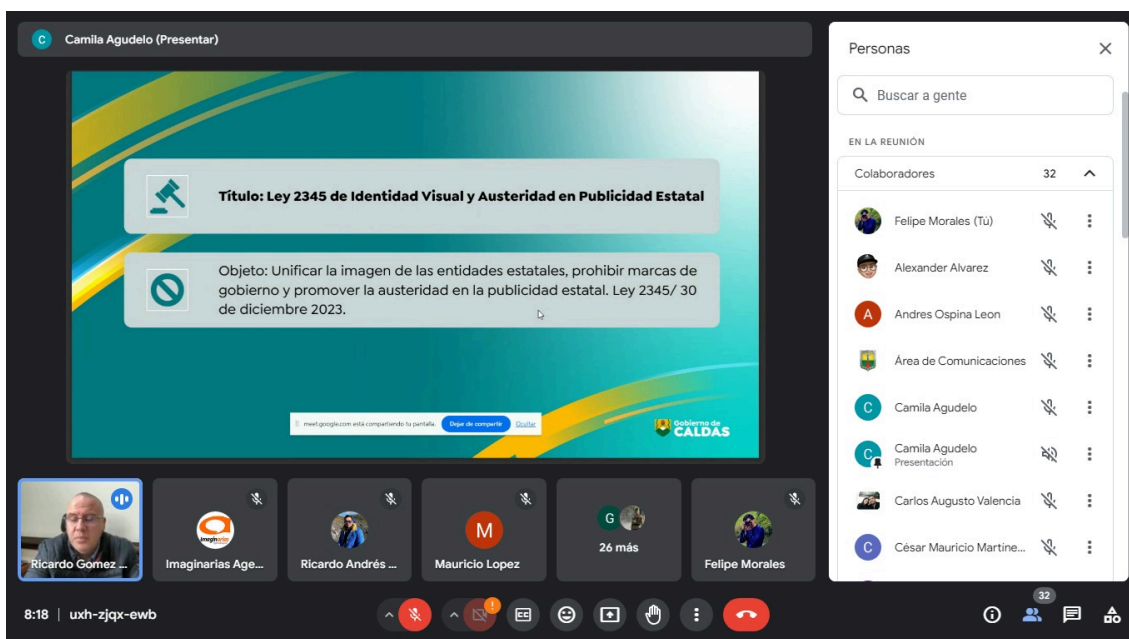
C Camila Agudelo (Presentar)

Título: Ley 2345 de Identidad Visual y Austeridad en Publicidad Estatal

Objeto: Unificar la imagen de las entidades estatales, prohibir marcas de gobierno y promover la austeridad en la publicidad estatal. Ley 2345/ 30 de diciembre 2023.

meet.google.com está compartiendo tu pantalla. Dejar de compartir Ocultar

Gobierno de CALDAS

Ricardo Gomez ...
Imaginarias Age...
Ricardo Andrés ...
M
Mauricio Lopez
G
26 más
Felipe Morales

8:18 | uxh-zjqx-ewb

Personas

Buscar a gente

EN LA REUNIÓN

Colaboradores 32

Felipe Morales (Tú)
Alexander Alvarez
A Andres Ospina Leon
Área de Comunicaciones
C Camila Agudelo
C Camila Agudelo
Presentación
Carlos Augusto Valencia
C César Mauricio Martine...

32